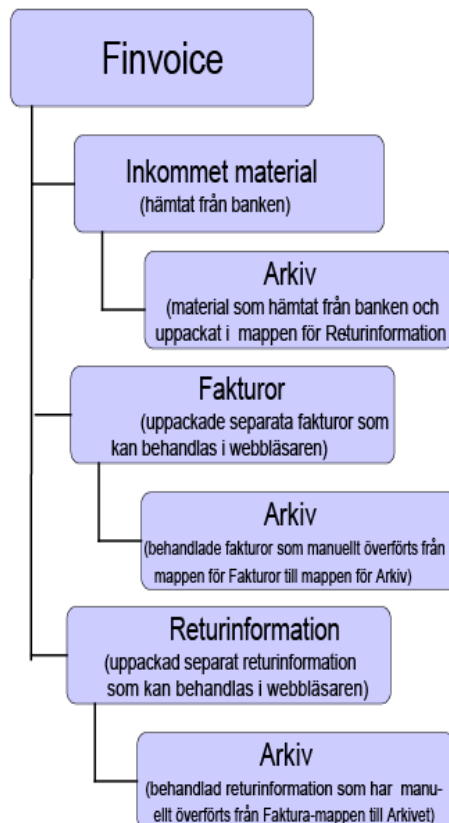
Finvoice

Inkommet material
(hämtat från banken)

Arkiv
(material som hämtat från banken och uppackat i mappen för Returinformation

Fakturor
(uppackade separata fakturor som kan behandlas i webbläsaren)

Arkiv
(behandlade fakturor som manuellt överförts från mappen för Fakturor till mappen för Arkiv)

Returinformation
(uppackad separat returinformation som kan behandlas i webbläsaren)

Arkiv
(behandlad returinformation som har manuellt överförts från Faktura-mappen till Arkivet)